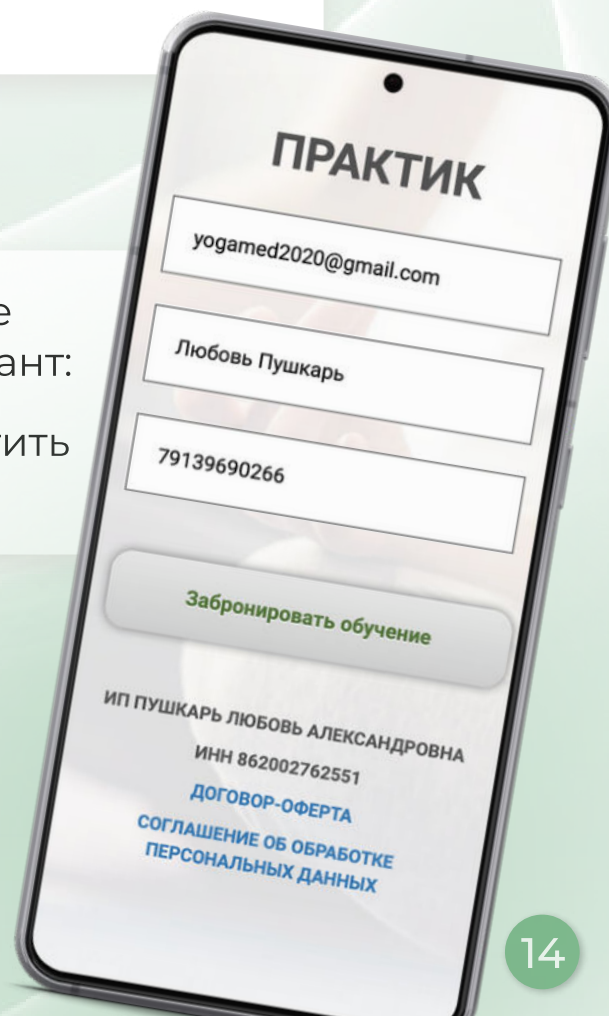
е
ант:
тить

ПРАКТИК

yogamed2020@gmail.com

Любовь Пушкарь

79139690266

Забронировать обучение

ИП ПУШКАРЬ ЛЮБОВЬ АЛЕКСАНДРОВНА
ИНН 862002762551
ДОГОВОР-ОФЕРТА
СОГЛАШЕНИЕ ОБ ОБРАБОТКЕ ПЕРСОНАЛЬНЫХ ДАННЫХ

14